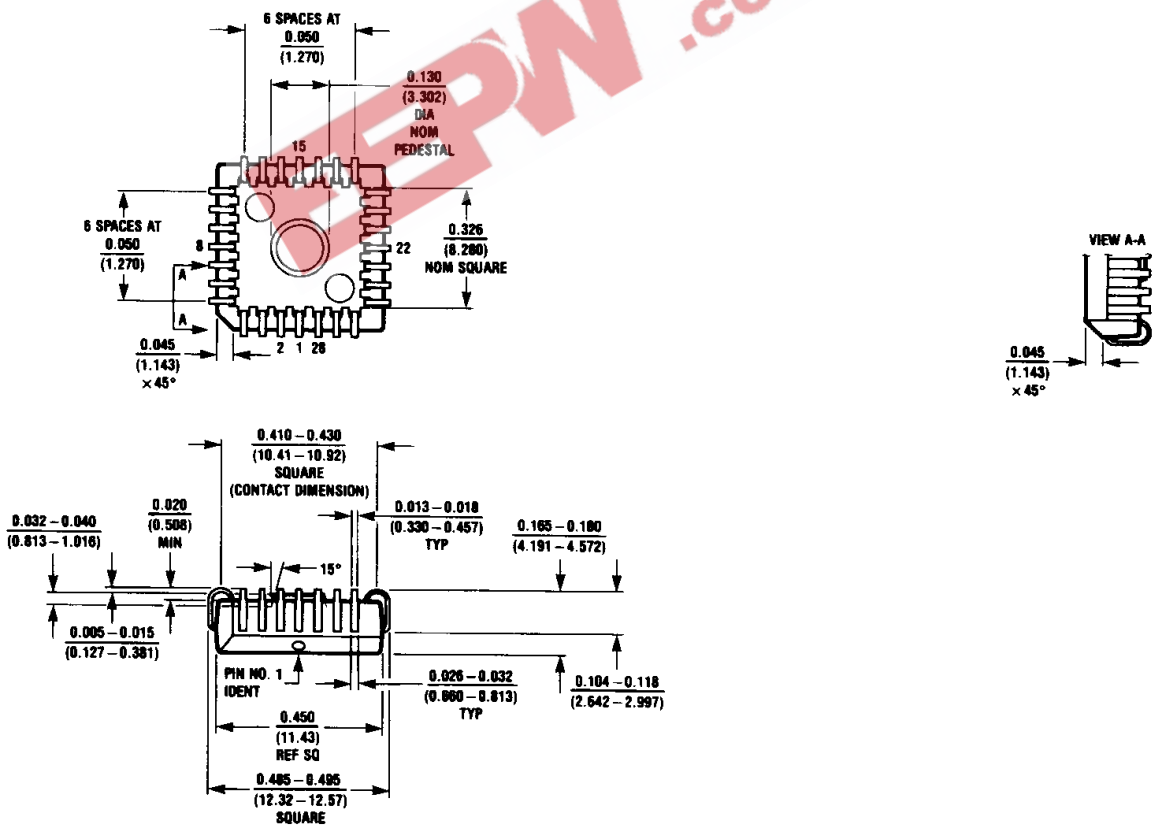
6 SPACES AT
0.050
(1.270)

EEPW .com

0.130
(3.302)
DIA
NOM
PEDESTAL

15

6 SPACES AT
0.050
(1.270)

8

22

0.326
(8.280)
NOM SQUARE

A

A

0.045
(1.143)
× 45°

2 1 28

VIEW A-A

0.045
(1.143)
× 45°

0.410 – 0.430
(10.41 – 10.92)
SQUARE
(CONTACT DIMENSION)

0.032 – 0.040
(0.813 – 1.016)

0.020
(0.508)
MIN

0.013 – 0.018
(0.330 – 0.457)
TYP

0.165 – 0.180
(4.191 – 4.572)

15°

0.005 – 0.015
(0.127 – 0.381)

PIN NO. 1
IDENT

0.026 – 0.032
(0.660 – 0.813)
TYP

0.104 – 0.118
(2.642 – 2.997)

0.450
(11.43)
REF SQ

0.485 – 0.495
(12.32 – 12.57)
SQUARE